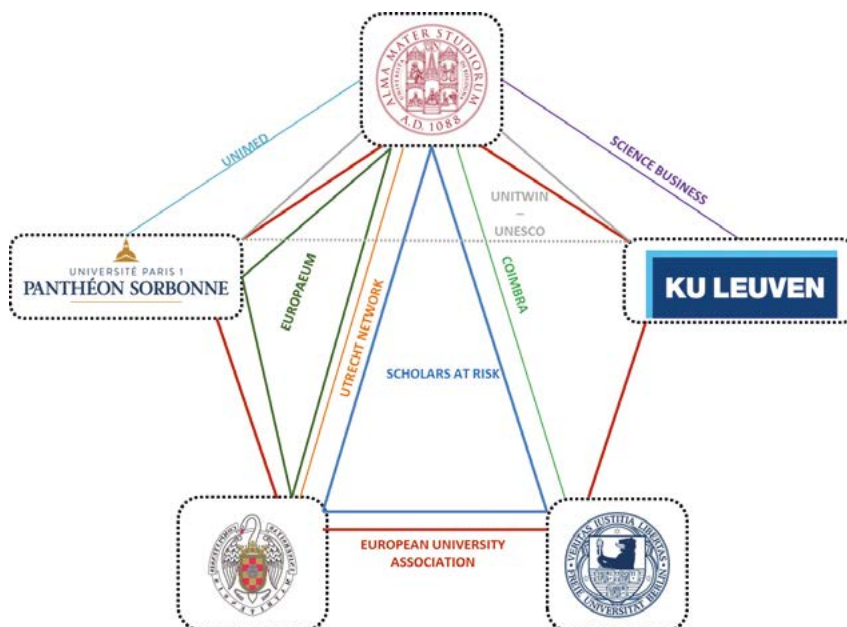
ALMA MATER STUDIORUM
A.D. 1088

UNIMED

SCIENCE BUSINESS

UNITWIN
–
UNESCO

UNIVERSITÉ PARIS 1
PANTHÉON SORBONNE

KU LEUVEN

EUROPAEUM

UTRECHT NETWORK

COIMBRA

SCHOLARS AT RISK

EUROPEAN UNIVERSITY ASSOCIATION

VERITAS IUSTITIA LIBERTAS
FREIE UNIVERSITÄT BERLIN